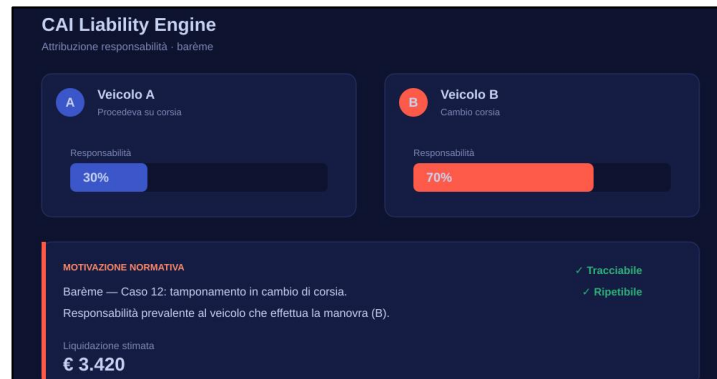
CAI Liability Engine
Attribuzione responsabilità · barème

A
Veicolo A
Procedeva su corsia

Responsabilità
30%

B
Veicolo B
Cambio corsia

Responsabilità
70%

MOTIVAZIONE NORMATIVA
✓ Tracciabile
Barème — Caso 12: tamponamento in cambio di corsia.
✓ Ripetibile
Responsabilità prevalente al veicolo che effettua la manovra (B).

Liquidazione stimata
€ 3.420